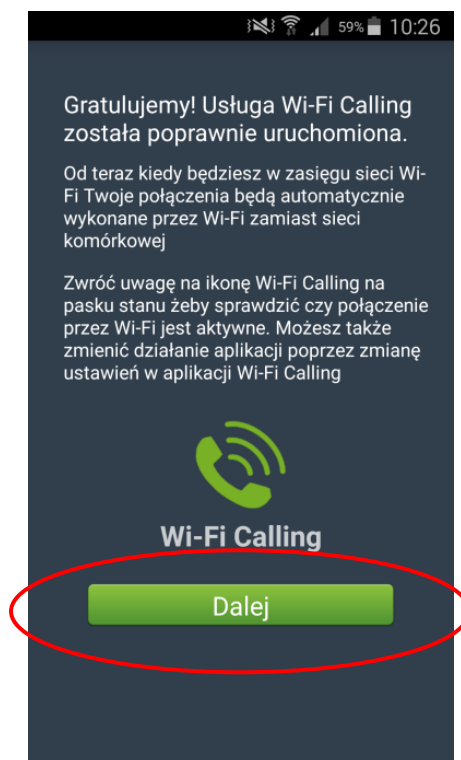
59% 10:26

Gratulujemy! Usługa Wi-Fi Calling została poprawnie uruchomiona.

Od teraz kiedy będziesz w zasięgu sieci Wi-Fi Twoje połączenia będą automatycznie wykonane przez Wi-Fi zamiast sieci komórkowej

Zwróć uwagę na ikonę Wi-Fi Calling na pasku stanu żeby sprawdzić czy połączenie przez Wi-Fi jest aktywne. Możesz także zmienić działanie aplikacji poprzez zmianę ustawień w aplikacji Wi-Fi Calling

Wi-Fi Calling

Dalej